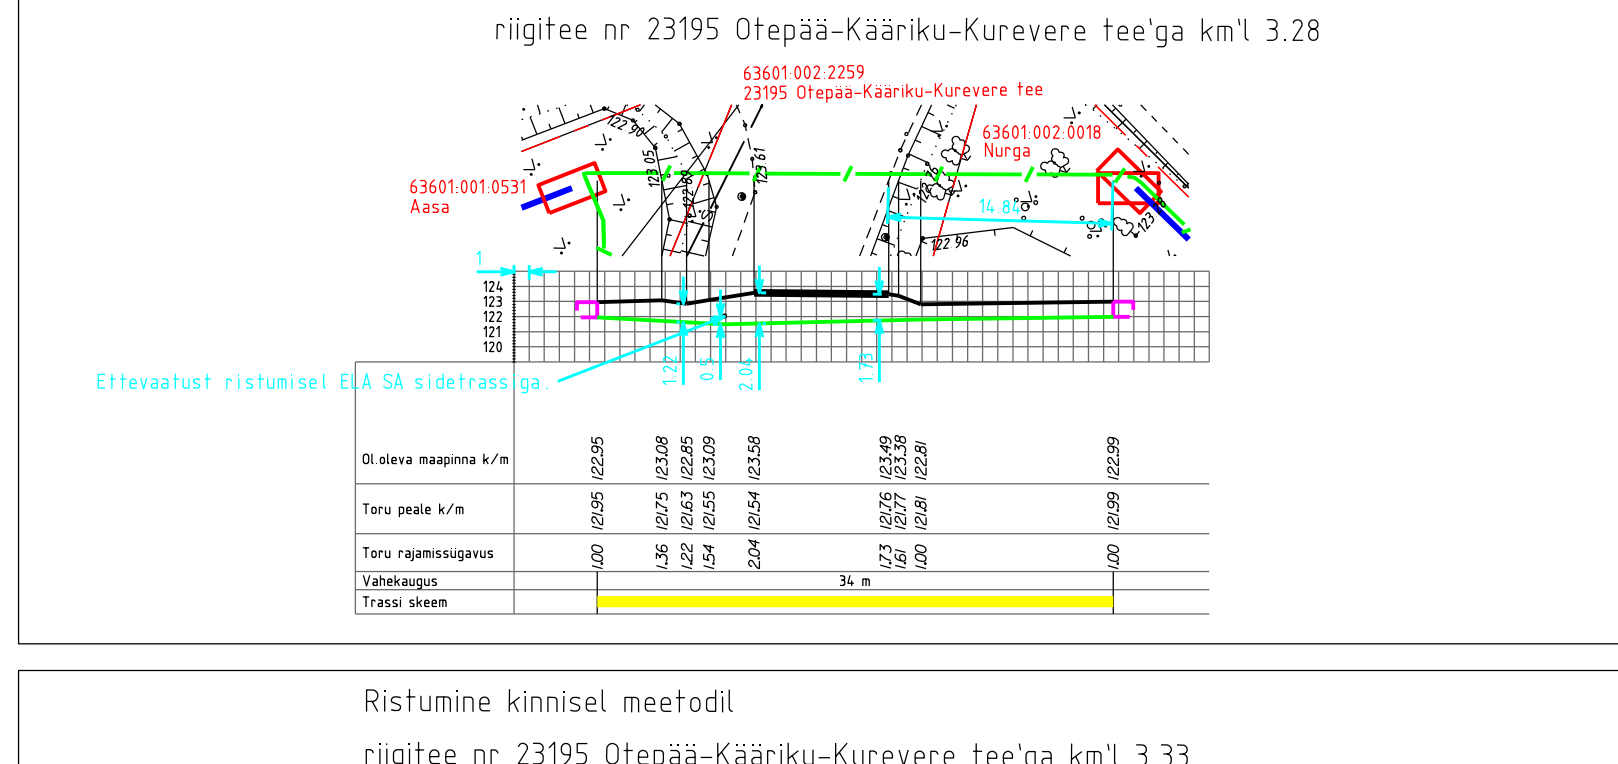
riigitee nr 23195 Otepää-Kääriku-Kurevere tee'ga km'l 3.28

63601:002:2259
23195 Otepää-Kääriku-Kurevere tee

63601:002:0018
Nurga

63601:001:0531
Aasa

122.90
123.05
122.86
123.61
14.84
122.96
123

1

124
123
122
121
120

Ettevaatust ristumisel ELA SA sidetrassiga.

1.22
0.5
2.04
1.73

| Ol.oleva maapinna k/m | 122.95 | 123.08 | 122.85 | 123.09 | 123.58 | 123.49 | 123.38 | 122.81 | 122.99 |
|---|---|---|---|---|---|---|---|---|---|
| Toru peale k/m | 121.95 | 121.75 | 121.63 | 121.55 | 121.54 | 121.76 | 121.77 | 121.81 | 121.99 |
| Toru rajamissügavus | 1.00 | 1.36 | 1.22 | 1.54 | 2.04 | 1.73 | 1.61 | 1.00 | 1.00 |
| Vahekaugus | 34 m | | | | | | | | |
| Trassi skeem | | | | | | | | | |

Ristumine kinnisel meetodil

riigitee nr 23195 Otepää-Kääriku-Kurevere tee'ga km'l 3.33